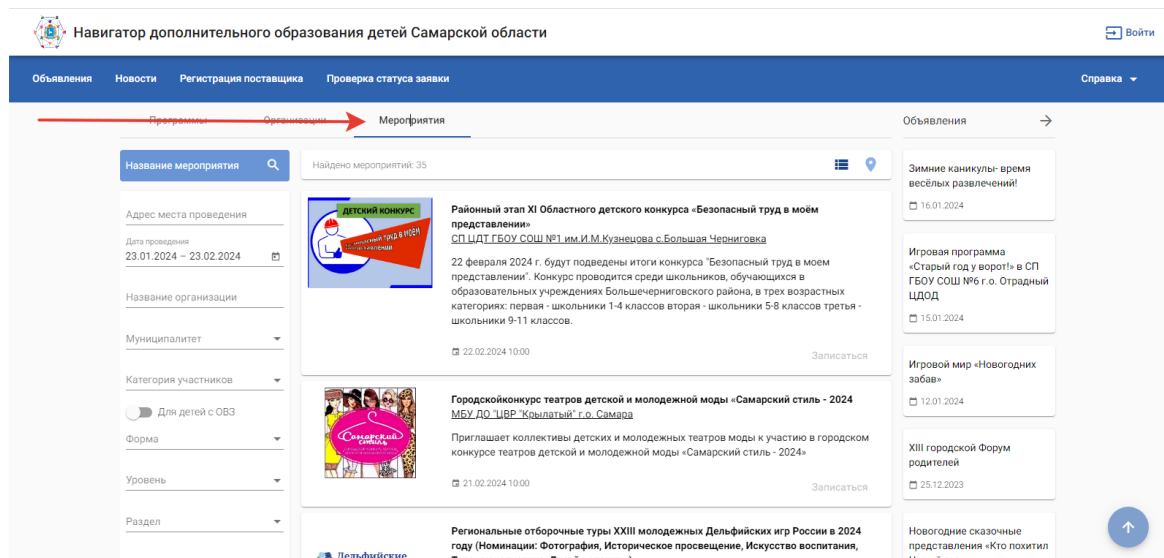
Навигатор дополнительного образования детей Самарской области

Войти

Объявления Новости Регистрация поставщика Проверка статуса заявки

Справка

Программы Организации Мероприятия

Объявления

Название мероприятия

Найдено мероприятий: 35

ДЕТСКИЙ КОНКУРС

Безопасный труд в моём представлении

Районный этап XI Областного детского конкурса «Безопасный труд в моём представлении»

СП ЦДТ ГБОУ СОШ №1 им.И.М.Кузнецова с.Большая Черниговка

22 февраля 2024 г. будут подведены итоги конкурса "Безопасный труд в моем представлении". Конкурс проводится среди школьников, обучающихся в образовательных учреждениях Большечерниговского района, в трех возрастных категориях: первая - школьники 1-4 классов вторая - школьники 5-8 классов третья - школьники 9-11 классов.

22.02.2024 10:00

Записаться

Адрес места проведения

Дата проведения

23.01.2024 – 23.02.2024

Название организации

Муниципалитет

Категория участников

Для детей с ОВЗ

Форма

Уровень

Раздел

Самарский стиль

Городскойконкурс театров детской и молодежной моды «Самарский стиль - 2024»

МБУ ДО "ЦВР "Крылатый" г.о. Самара

Приглашает коллективы детских и молодежных театров моды к участию в городском конкурсе театров детской и молодежной моды «Самарский стиль - 2024»

21.02.2024 10:00

Записаться

Дельфийские

Региональные отборочные туры XXIII молодежных Дельфийских игр России в 2024 году (Номинации: Фотография, Историческое просвещение, Искусство воспитания,

Зимние каникулы- время весёлых развлечений!

16.01.2024

Игровая программа «Старый год у ворот!» в СП ГБОУ СОШ №6 г.о. Отрадный ЦДОД

15.01.2024

Игровой мир «Новогодних забав»

12.01.2024

XIII городской Форум родителей

25.12.2023

Новогодние сказочные представления «Кто похитил